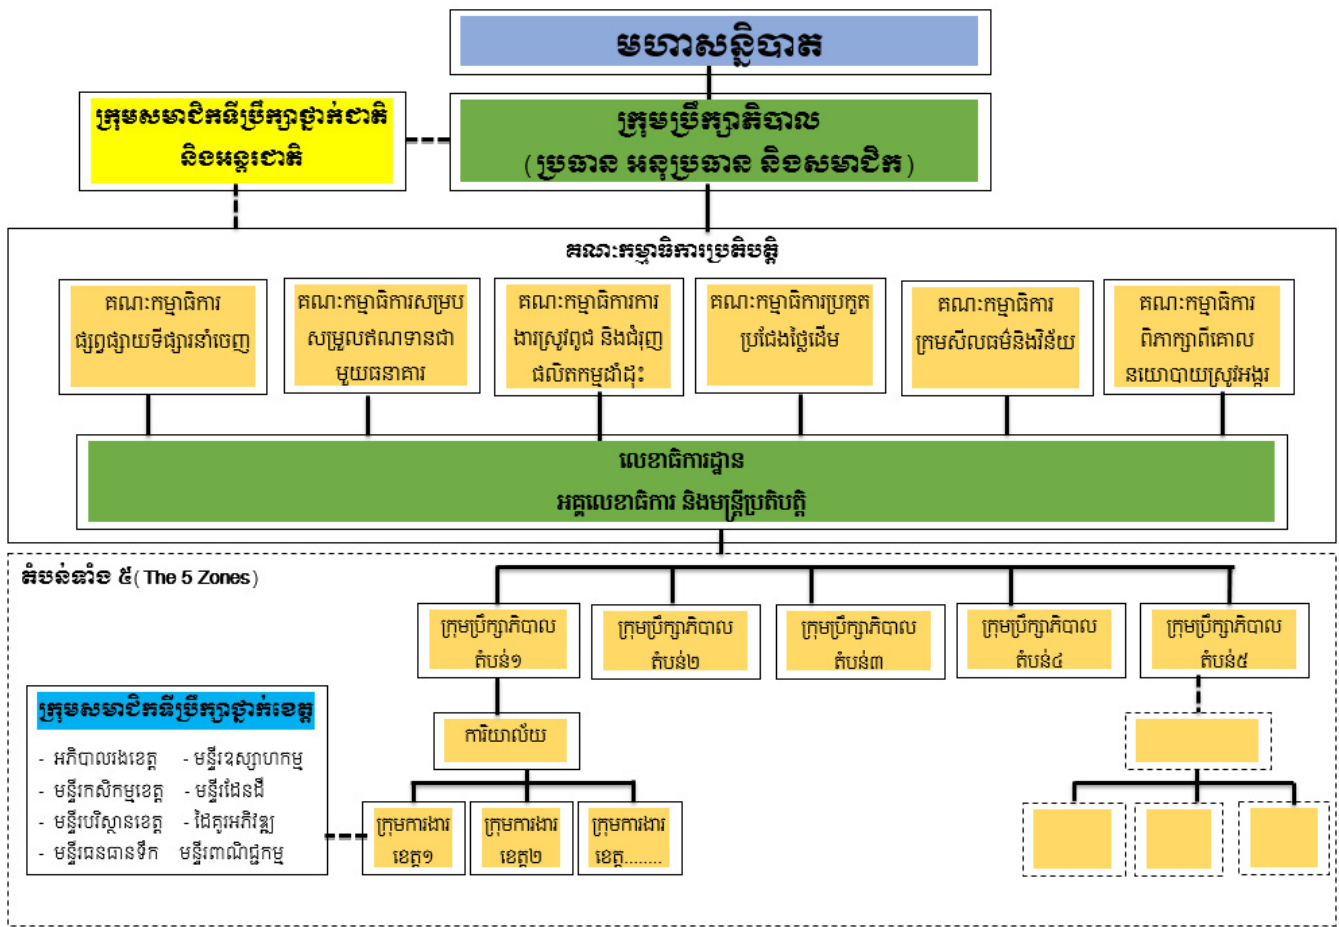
មហាសន្និបាត

ក្រុមសមាជិកទីប្រឹក្សាថ្នាក់ជាតិ និងអន្តរជាតិ

ក្រុមប្រឹក្សាភិបាល
(ប្រធាន អនុប្រធាន និងសមាជិក)

គណៈកម្មាធិការប្រតិបត្តិ

គណៈកម្មាធិការ ផ្សព្វផ្សាយទីផ្សារនាំចេញ

គណៈកម្មាធិការសម្របសម្រួលឥណទានជាមួយធនាគារ

គណៈកម្មាធិការការងារស្រូវពូជ និងជំរុញផលិតកម្មដាំដុះ

គណៈកម្មាធិការប្រកួតប្រជែងថ្លៃដើម

គណៈកម្មាធិការ ក្រមសីលធម៌និងវិន័យ

គណៈកម្មាធិការ ពិភាក្សាពីគោលនយោបាយស្រូវអង្ករ

លេខាធិការដ្ឋាន
អគ្គលេខាធិការ និងមន្ត្រីប្រតិបត្តិ

តំបន់ទាំង ៥ ( The 5 Zones )

ក្រុមប្រឹក្សាភិបាល តំបន់១

ក្រុមប្រឹក្សាភិបាល តំបន់២

ក្រុមប្រឹក្សាភិបាល តំបន់៣

ក្រុមប្រឹក្សាភិបាល តំបន់៤

ក្រុមប្រឹក្សាភិបាល តំបន់៥

ក្រុមសមាជិកទីប្រឹក្សាថ្នាក់ខេត្ត

- អភិបាលរងខេត្ត - មន្ទីរឧស្សាហកម្ម
- មន្ទីរកសិកម្មខេត្ត - មន្ទីរដែនដី
- មន្ទីរបរិស្ថានខេត្ត - ដៃគូរអភិវឌ្ឍ
- មន្ទីរធនធានទឹក មន្ទីរពាណិជ្ជកម្ម

ការិយាល័យ

ក្រុមការងារ ខេត្ត១

ក្រុមការងារ ខេត្ត២

ក្រុមការងារ ខេត្ត........